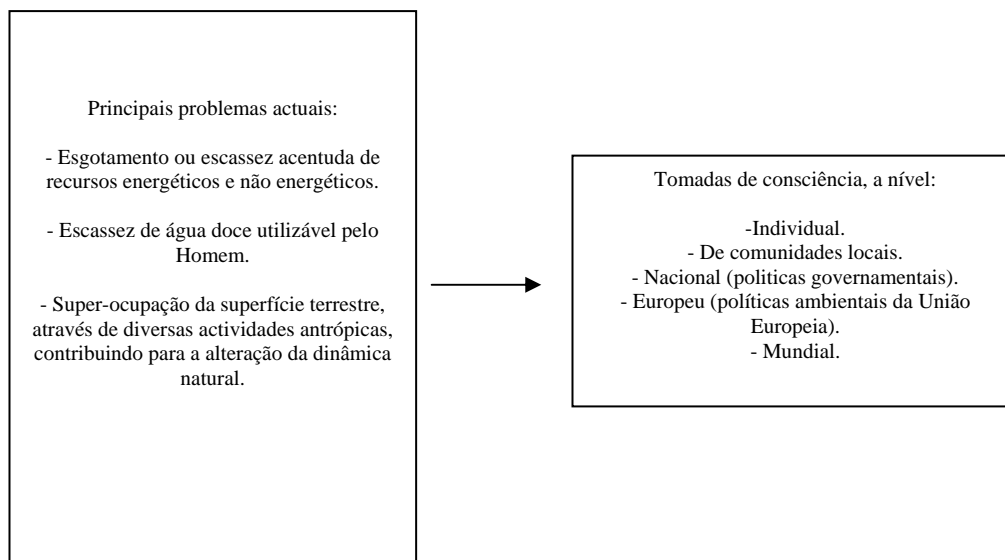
Principais problemas actuais:

- Esgotamento ou escassez acentuada de recursos energéticos e não energéticos.

- Escassez de água doce utilizável pelo Homem.

- Super-ocupação da superfície terrestre, através de diversas actividades antrópicas, contribuindo para a alteração da dinâmica natural.

Tomadas de consciência, a nível:

-Individual.
- De comunidades locais.
- Nacional (politicas governamentais).
- Europeu (políticas ambientais da União Europeia).
- Mundial.